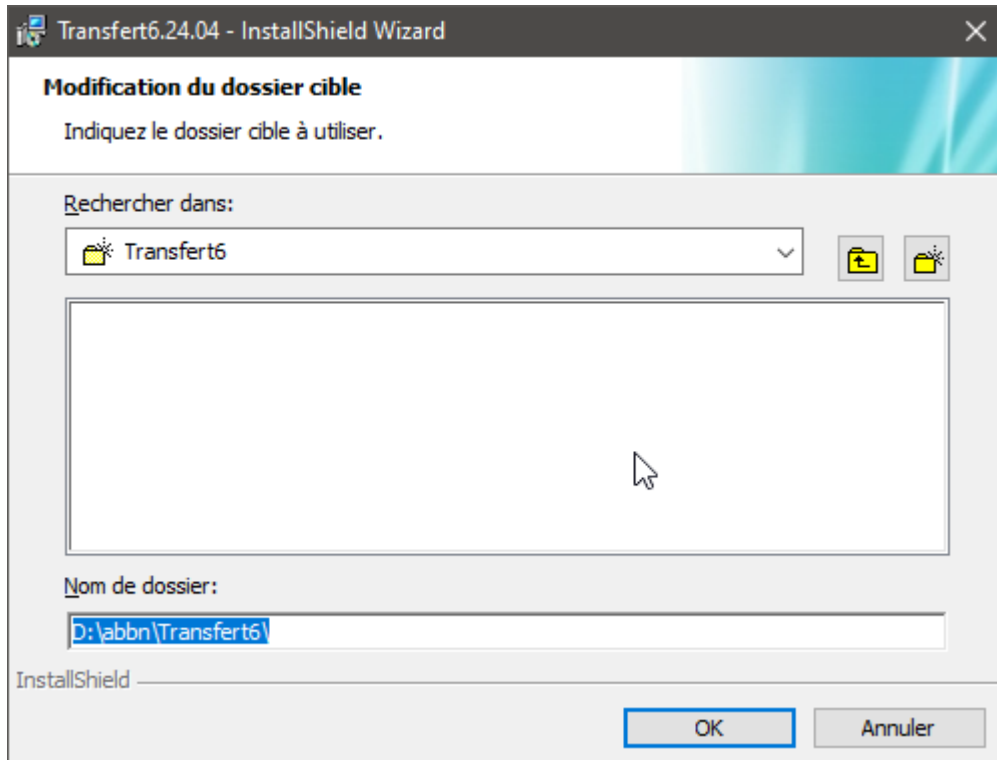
Transfert6.24.04 - InstallShield Wizard

Modification du dossier cible

Indiquez le dossier cible à utiliser.

Rechercher dans:

Transfert6

Nom de dossier:

D:\abbn\Transfert6\

InstallShield

OK

Annuler